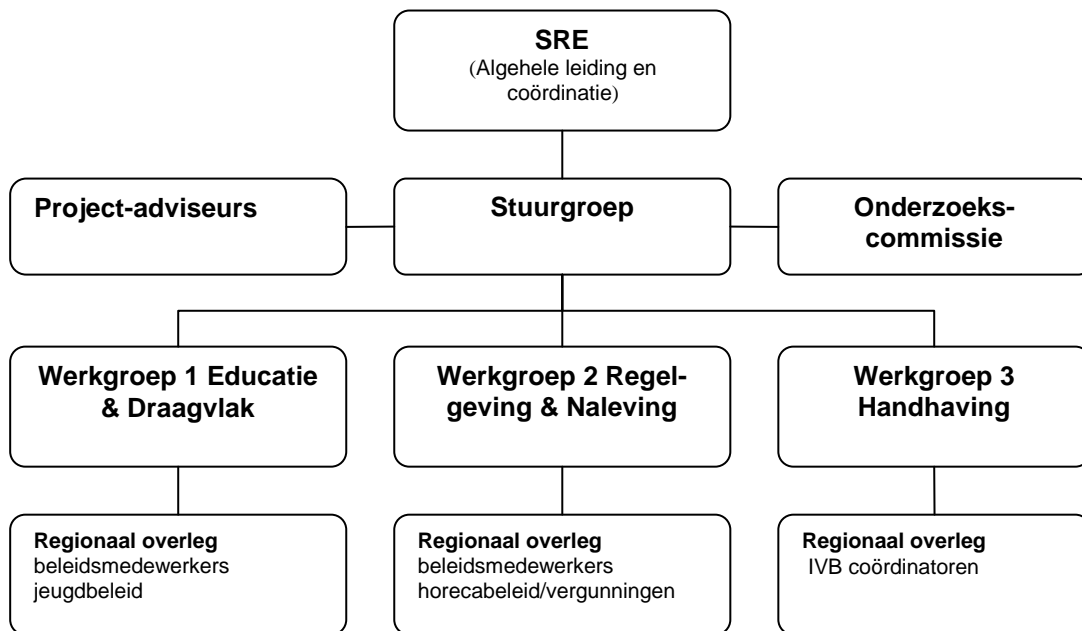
SRE
(Algehele leiding en coördinatie)

Project-adviseurs

Stuurgroep

Onderzoeks-commissie

Werkgroep 1 Educatie & Draagvlak

Werkgroep 2 Regelgeving & Naleving

Werkgroep 3 Handhaving

Regionaal overleg
beleidsmedewerkers jeugdbeleid

Regionaal overleg
beleidsmedewerkers horecabeleid/vergunningen

Regionaal overleg
IVB coördinatoren